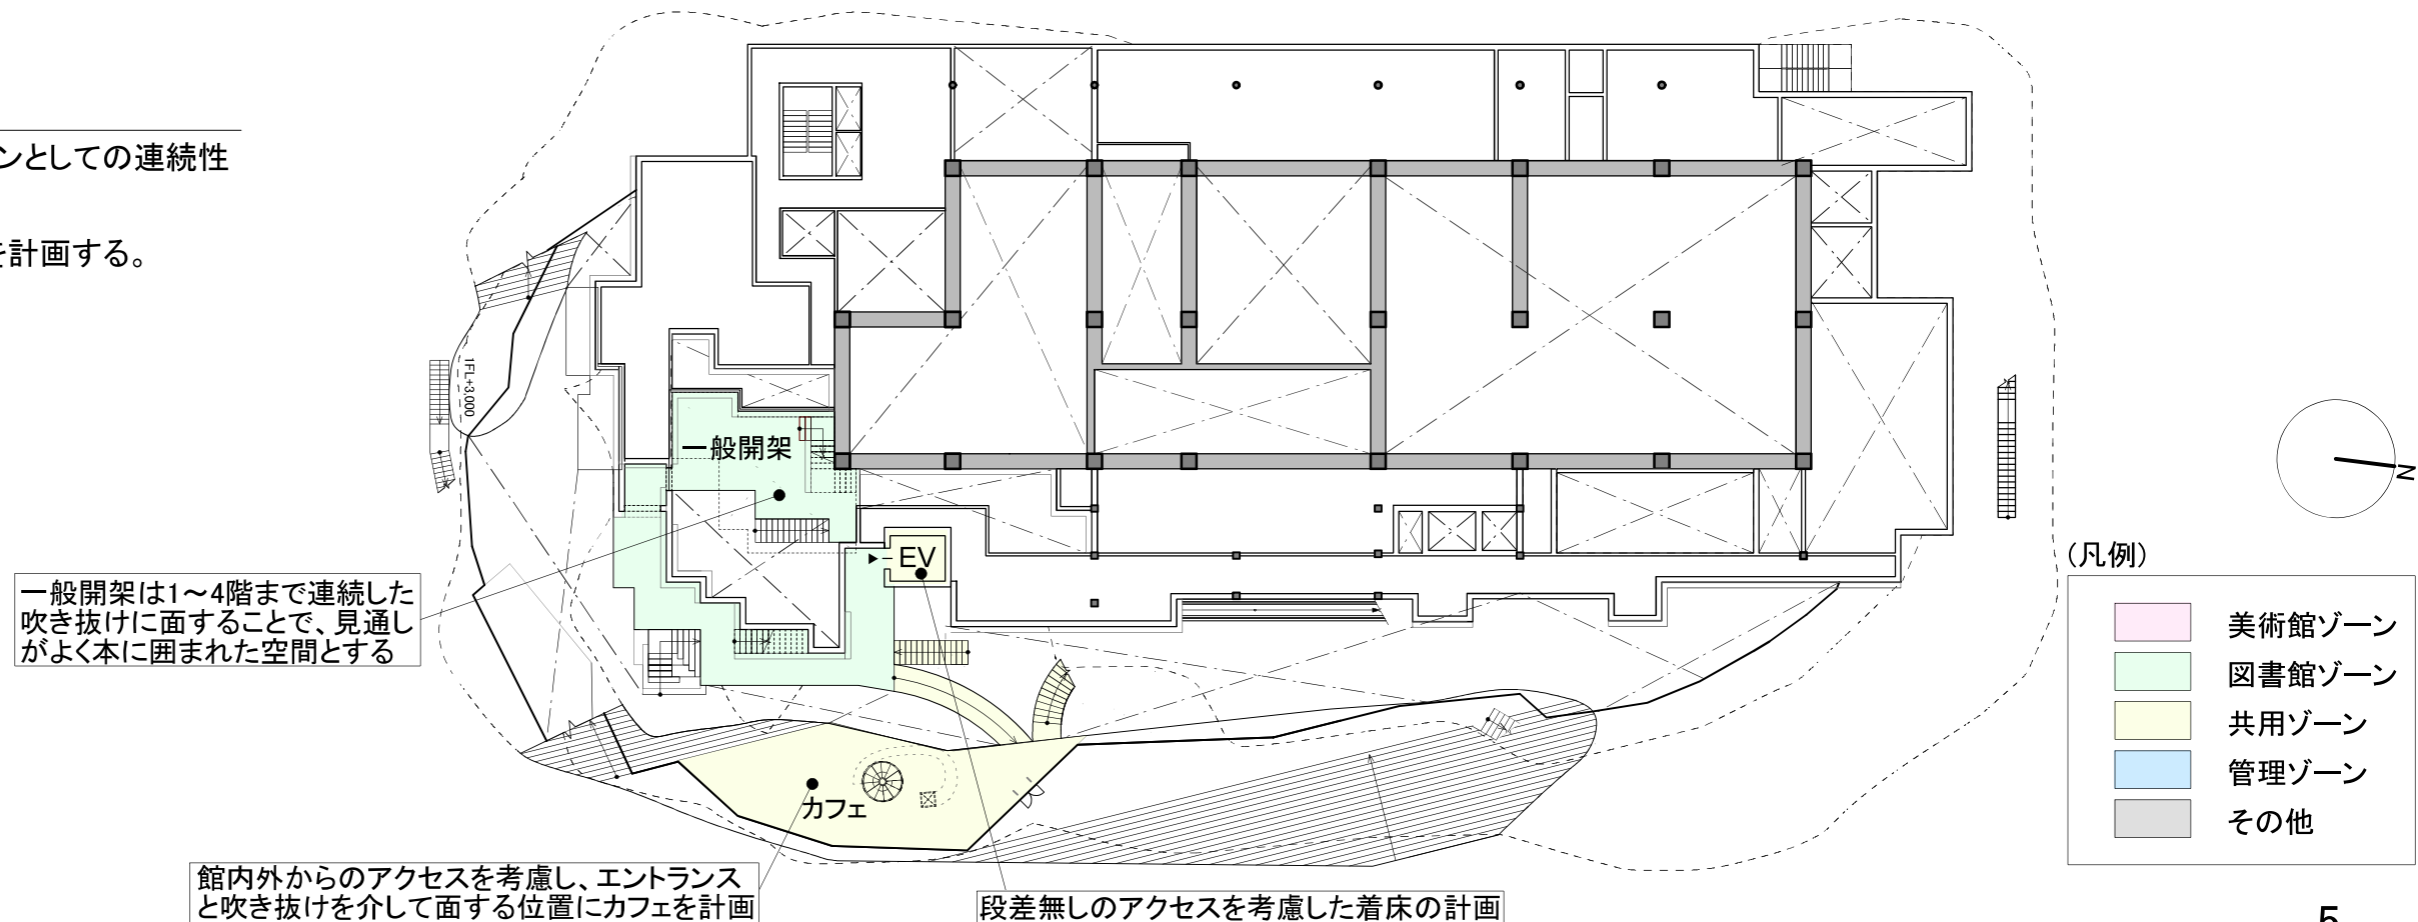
ンとしての連続性

を計画する。

1FL+3,000

一般開架

EV

一般開架は1～4階まで連続した吹き抜けに面することで、見通しがよく本に囲まれた空間とする

カフェ

館内外からのアクセスを考慮し、エントランスと吹き抜けを介して面する位置にカフェを計画

段差無しのアクセスを考慮した着床の計画

N

(凡例)

| | |
|---|---|
| | 美術館ゾーン |
| | 図書館ゾーン |
| | 共用ゾーン |
| | 管理ゾーン |
| | その他 |

5